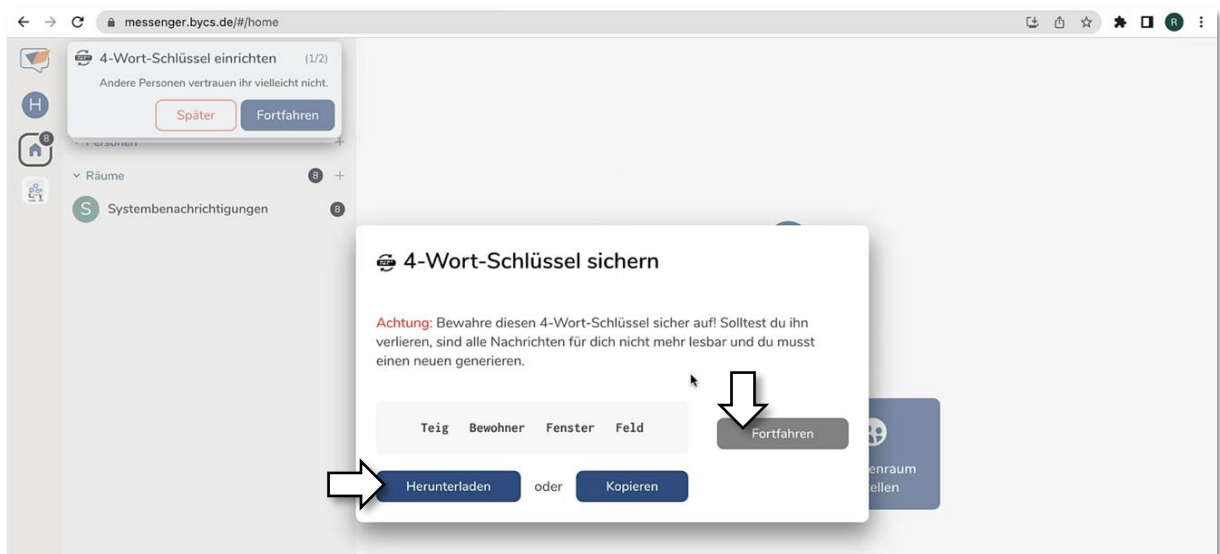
messenger.bycs.de/#/home

H

8

4-Wort-Schlüssel einrichten (1/2)

Andere Personen vertrauen ihr vielleicht nicht.

Später Fortfahren

Personen

Räume 8

S Systembenachrichtigungen 8

4-Wort-Schlüssel sichern

Achtung: Bewahre diesen 4-Wort-Schlüssel sicher auf! Solltest du ihn verlieren, sind alle Nachrichten für dich nicht mehr lesbar und du musst einen neuen generieren.

Teig Bewohner Fenster Feld

Fortfahren

Herunterladen oder Kopieren

enraum
ellen